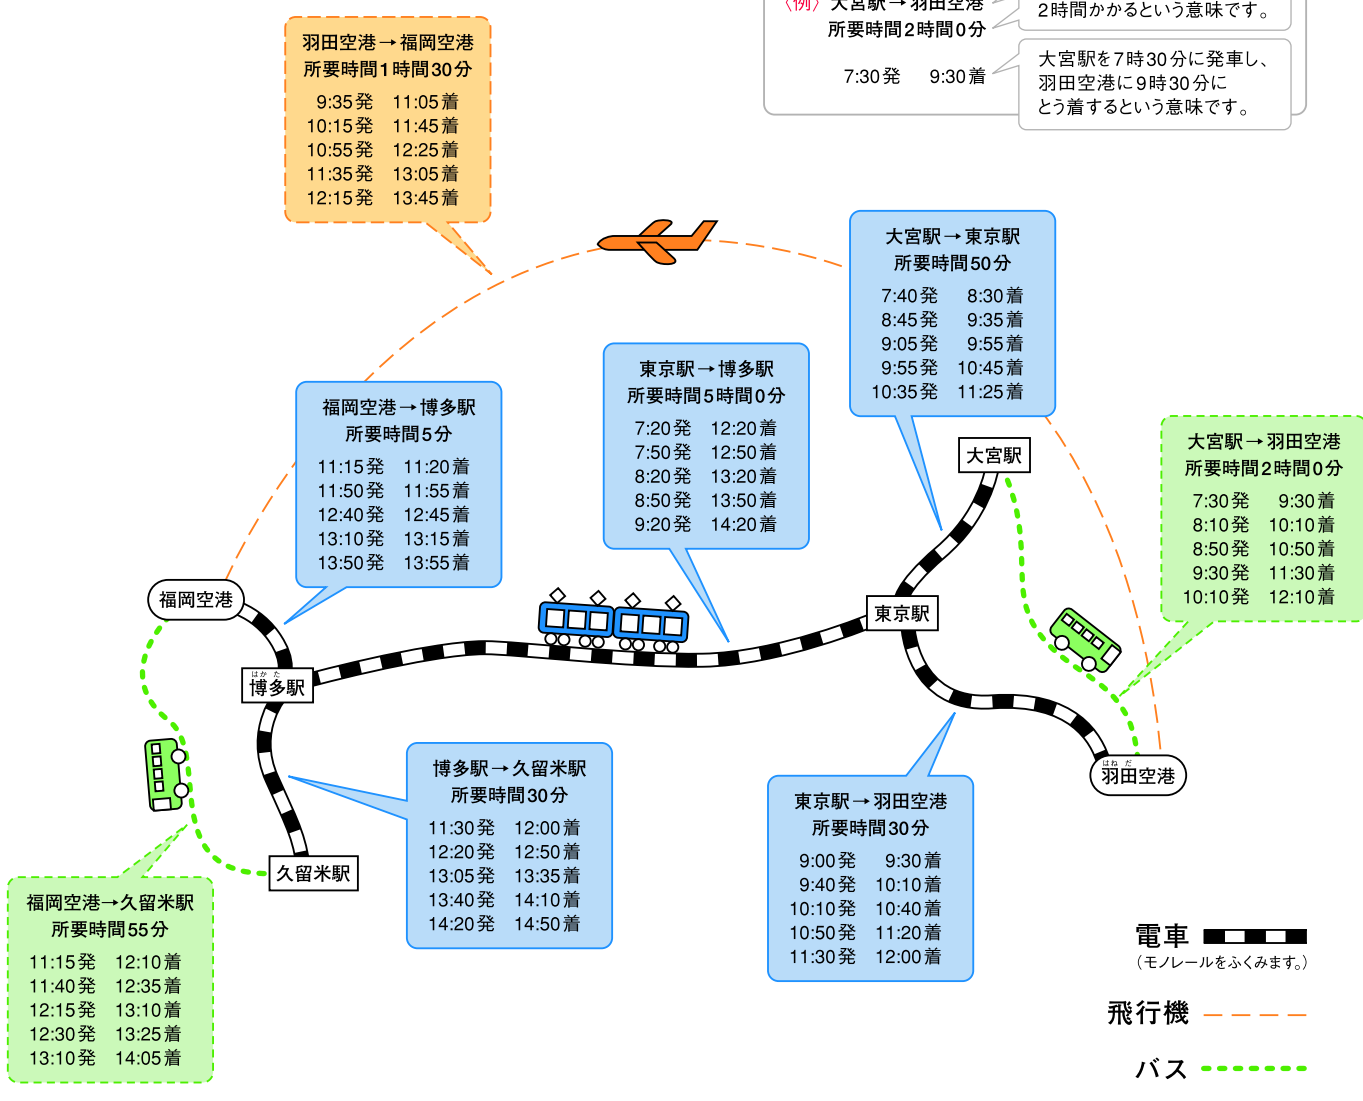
〈例〉 大宮駅 → 羽田空港
所要時間2時間0分

2時間かかるという意味です。

7:30発　9:30着

大宮駅を7時30分に発車し、羽田空港に9時30分にとう着するという意味です。

羽田空港→福岡空港
所要時間1時間30分
9:35発　11:05着
10:15発　11:45着
10:55発　12:25着
11:35発　13:05着
12:15発　13:45着

大宮駅→東京駅
所要時間50分
7:40発　8:30着
8:45発　9:35着
9:05発　9:55着
9:55発　10:45着
10:35発　11:25着

東京駅→博多駅
所要時間5時間0分
7:20発　12:20着
7:50発　12:50着
8:20発　13:20着
8:50発　13:50着
9:20発　14:20着

福岡空港→博多駅
所要時間5分
11:15発　11:20着
11:50発　11:55着
12:40発　12:45着
13:10発　13:15着
13:50発　13:55着

大宮駅→羽田空港
所要時間2時間0分
7:30発　9:30着
8:10発　10:10着
8:50発　10:50着
9:30発　11:30着
10:10発　12:10着

大宮駅

福岡空港

東京駅

はかた
博多駅

はねだ
羽田空港

久留米駅

博多駅→久留米駅
所要時間30分
11:30発　12:00着
12:20発　12:50着
13:05発　13:35着
13:40発　14:10着
14:20発　14:50着

東京駅→羽田空港
所要時間30分
9:00発　9:30着
9:40発　10:10着
10:10発　10:40着
10:50発　11:20着
11:30発　12:00着

福岡空港→久留米駅
所要時間55分
11:15発　12:10着
11:40発　12:35着
12:15発　13:10着
12:30発　13:25着
13:10発　14:05着

電車
（モノレールをふくみます。）

飛行機

バス